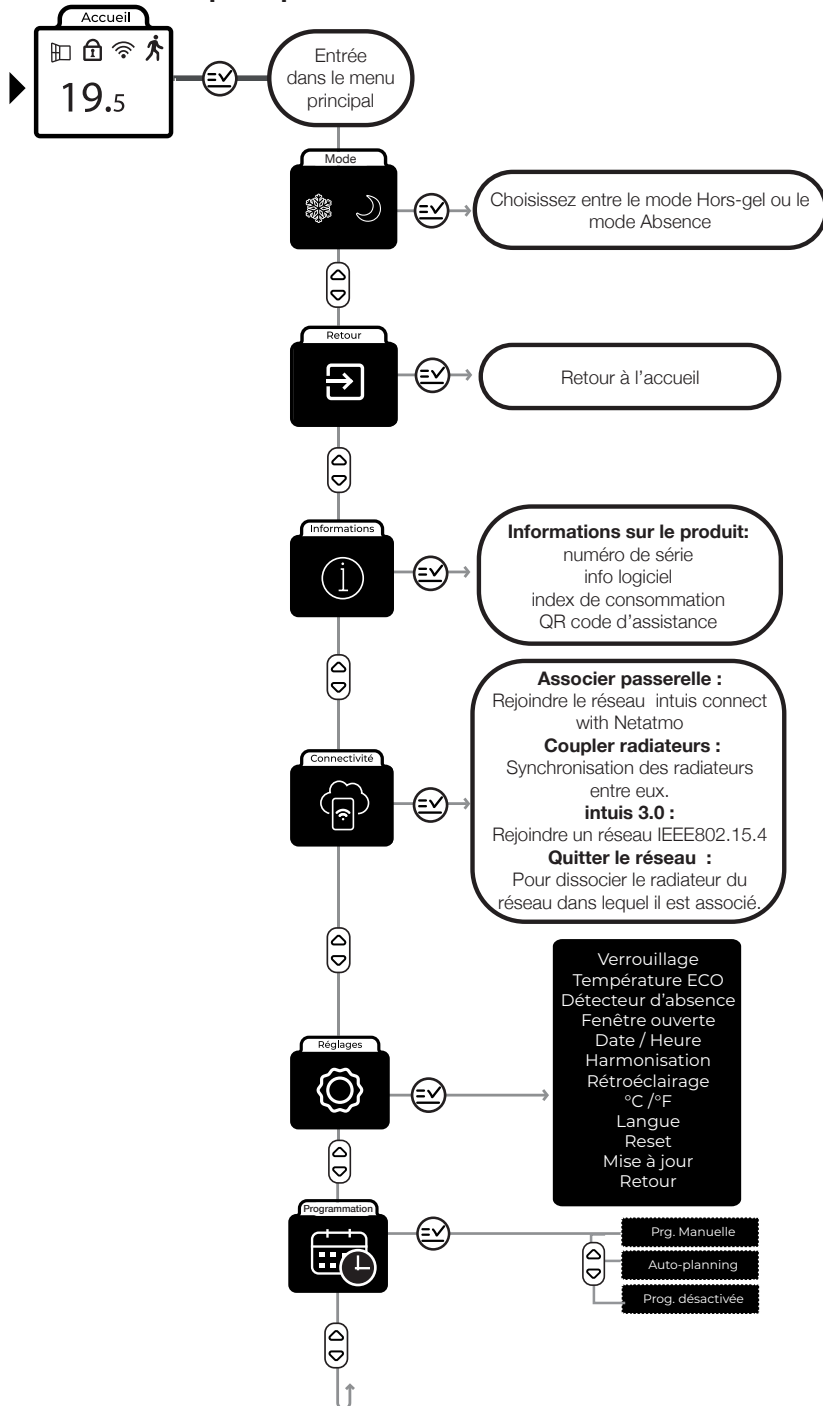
Accueil

19.5

Entrée dans le menu principal

Mode

Choisissez entre le mode Hors-gel ou le mode Absence

Retour

Retour à l'accueil

Informations

**Informations sur le produit:**
numéro de série
info logiciel
index de consommation
QR code d'assistance

Connectivité

**Associer passerelle :**
Rejoindre le réseau intuis connect with Netatmo
**Coupler radiateurs :**
Synchronisation des radiateurs entre eux.
**intuis 3.0 :**
Rejoindre un réseau IEEE802.15.4
**Quitter le réseau :**
Pour dissocier le radiateur du réseau dans lequel il est associé.

Réglages

Verrouillage
Température ECO
Détecteur d'absence
Fenêtre ouverte
Date / Heure
Harmonisation
Rétroéclairage
°C /°F
Langue
Reset
Mise à jour
Retour

Programmation

Prg. Manuelle
Auto-planning
Prog. désactivée